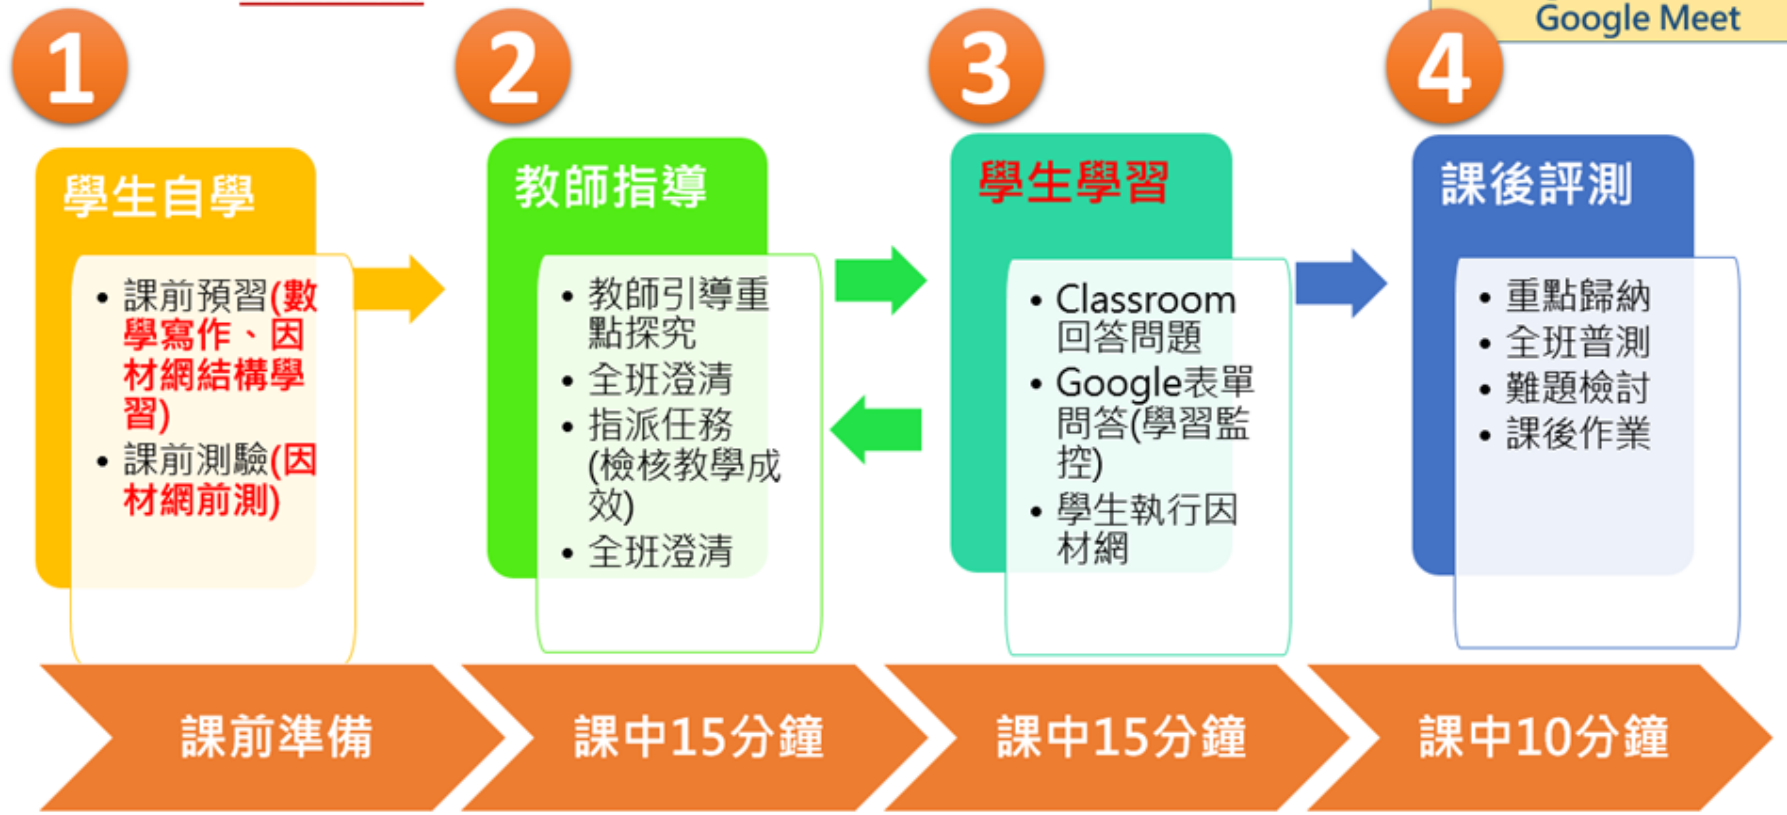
Google Meet

1

學生自學

• 課前預習(數學寫作、因材網結構學習)
• 課前測驗(因材網前測)

2

教師指導

• 教師引導重點探究
• 全班澄清
• 指派任務(檢核教學成效)
• 全班澄清

3

學生學習

• Classroom回答問題
• Google表單問答(學習監控)
• 學生執行因材網

4

課後評測

• 重點歸納
• 全班普測
• 難題檢討
• 課後作業

課前準備

課中15分鐘

課中15分鐘

課中10分鐘